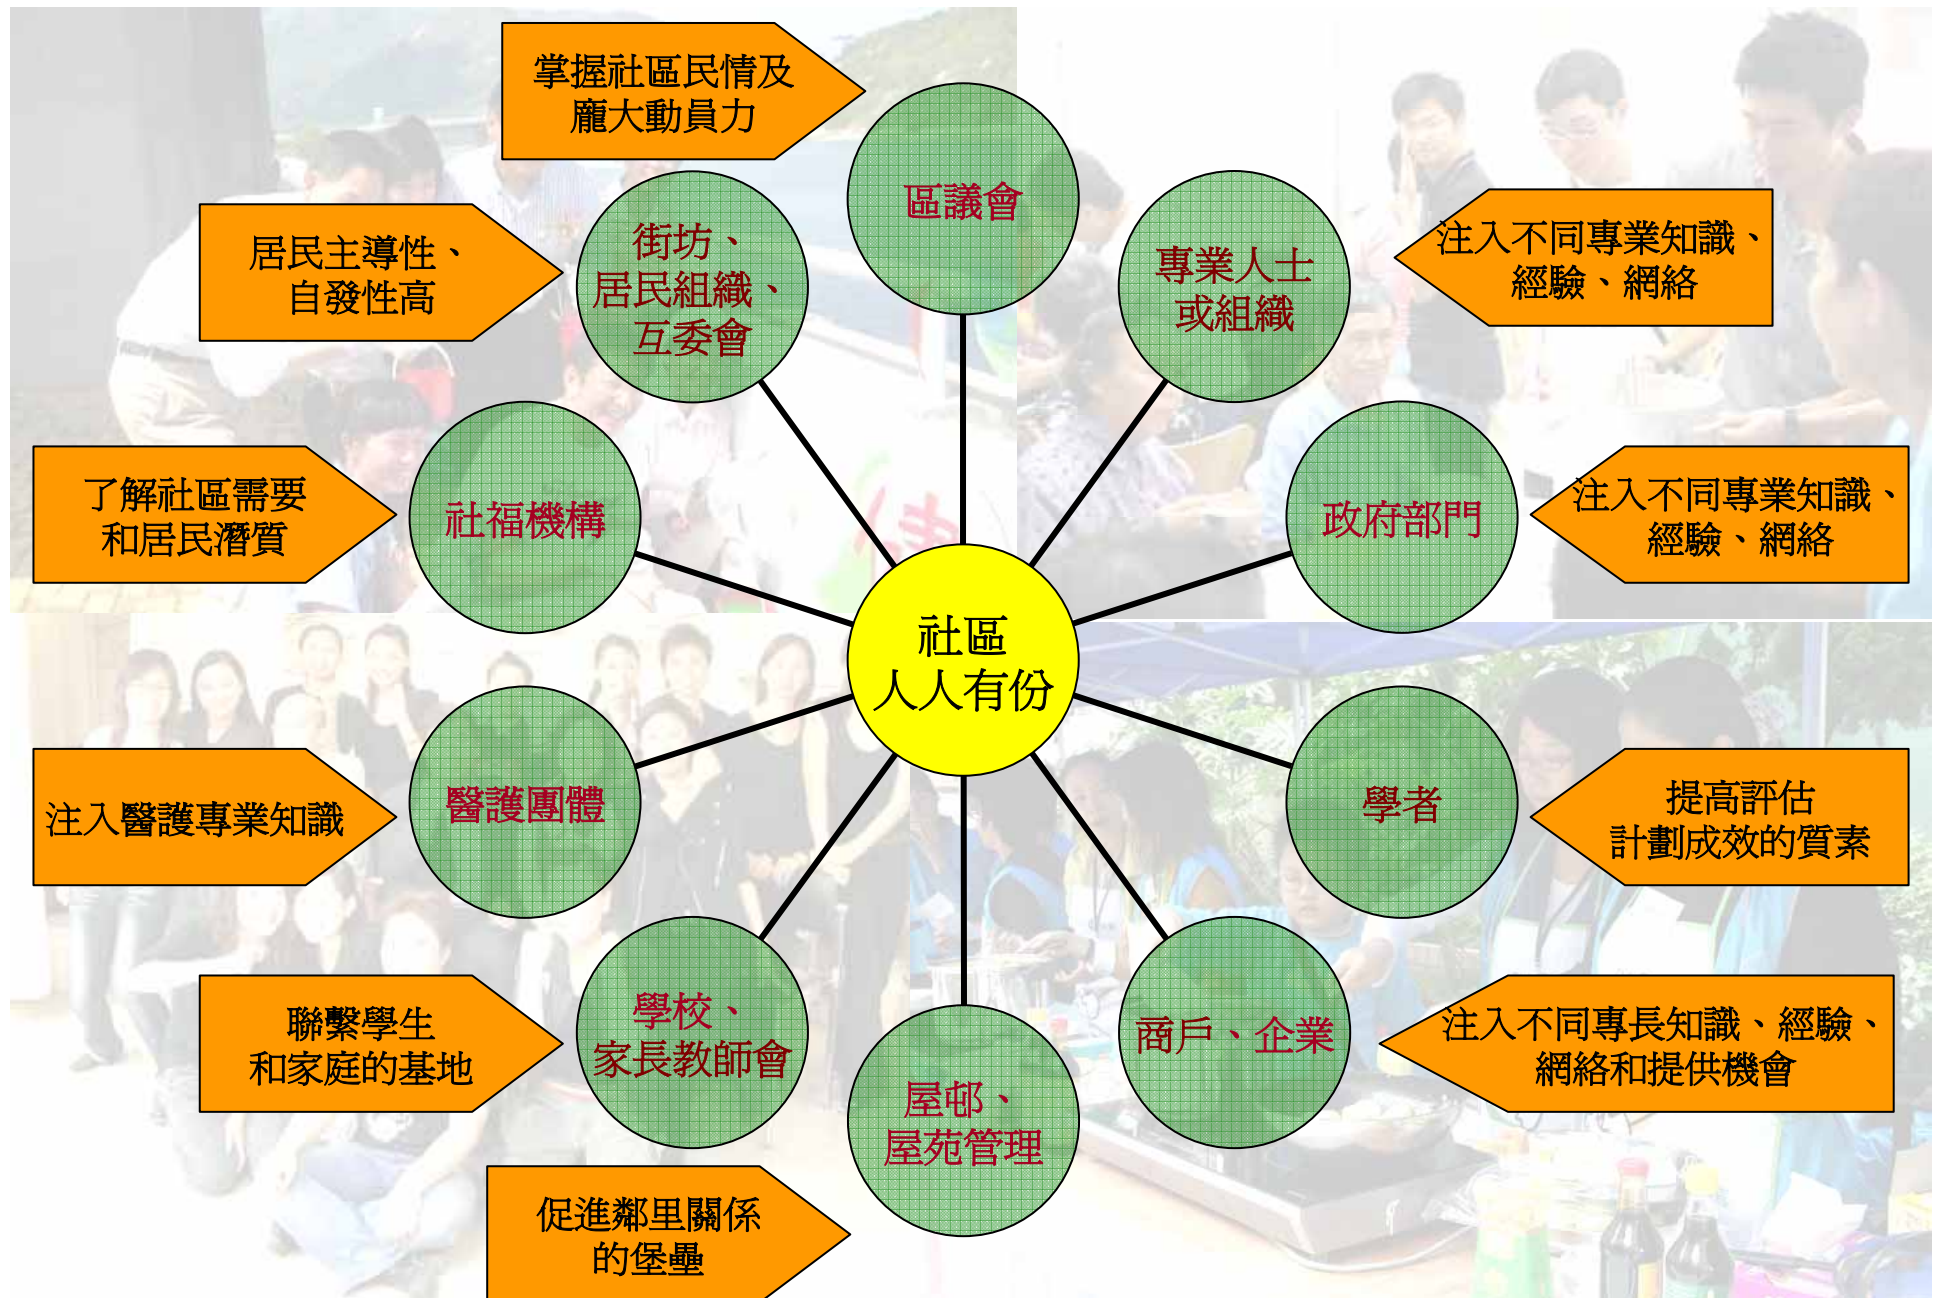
掌握社區民情及龐大動員力

區議會

居民主導性、自發性高

街坊、居民組織、互委會

專業人士或組織

注入不同專業知識、經驗、網絡

了解社區需要和居民潛質

社福機構

政府部門

注入不同專業知識、經驗、網絡

社區
人人有份

注入醫護專業知識

醫護團體

學者

提高評估計劃成效的質素

聯繫學生和家庭的基地

學校、家長教師會

商戶、企業

注入不同專長知識、經驗、網絡和提供機會

屋邨、屋苑管理

促進鄰里關係的堡壘